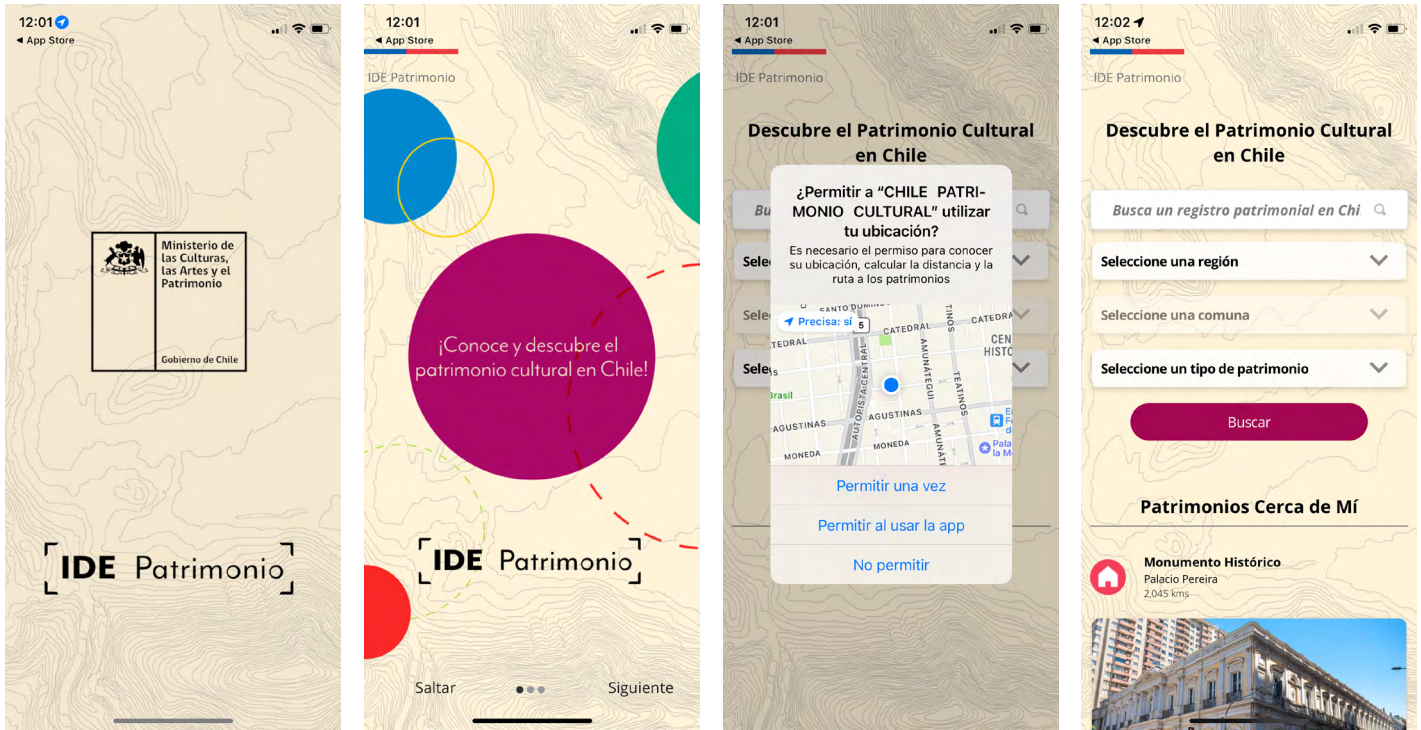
12:01
◀ App Store

Ministerio de las Culturas, las Artes y el Patrimonio

Gobierno de Chile

IDE Patrimonio

12:01
◀ App Store

IDE Patrimonio

¡Conoce y descubre el patrimonio cultural en Chile!

IDE Patrimonio

Saltar

Siguiente

12:01
◀ App Store

IDE Patrimonio

Descubre el Patrimonio Cultural en Chile

Bu

Selec

Selec

Seles

¿Permitir a "CHILE PATRIMONIO CULTURAL" utilizar tu ubicación?

Es necesario el permiso para conocer su ubicación, calcular la distancia y la ruta a los patrimonios

Precisa: sí

5

CATEDRAL

CATEDRAL

TEDRAL

CATEDRA

CEN HISTO

Brasil

AGUSTINAS

AGUSTINAS

MONEDA

MONEDA

AUTOPISTA CENTRAL

AMUNÁTEGUI

TEATINOS

TINOS

Palac la M

Permitir una vez

Permitir al usar la app

No permitir

12:02
◀ App Store

IDE Patrimonio

Descubre el Patrimonio Cultural en Chile

Busca un registro patrimonial en Chi

Seleccione una región

Seleccione una comuna

Seleccione un tipo de patrimonio

Buscar

Patrimonios Cerca de Mí

Monumento Histórico
Palacio Pereira
2,045 kms